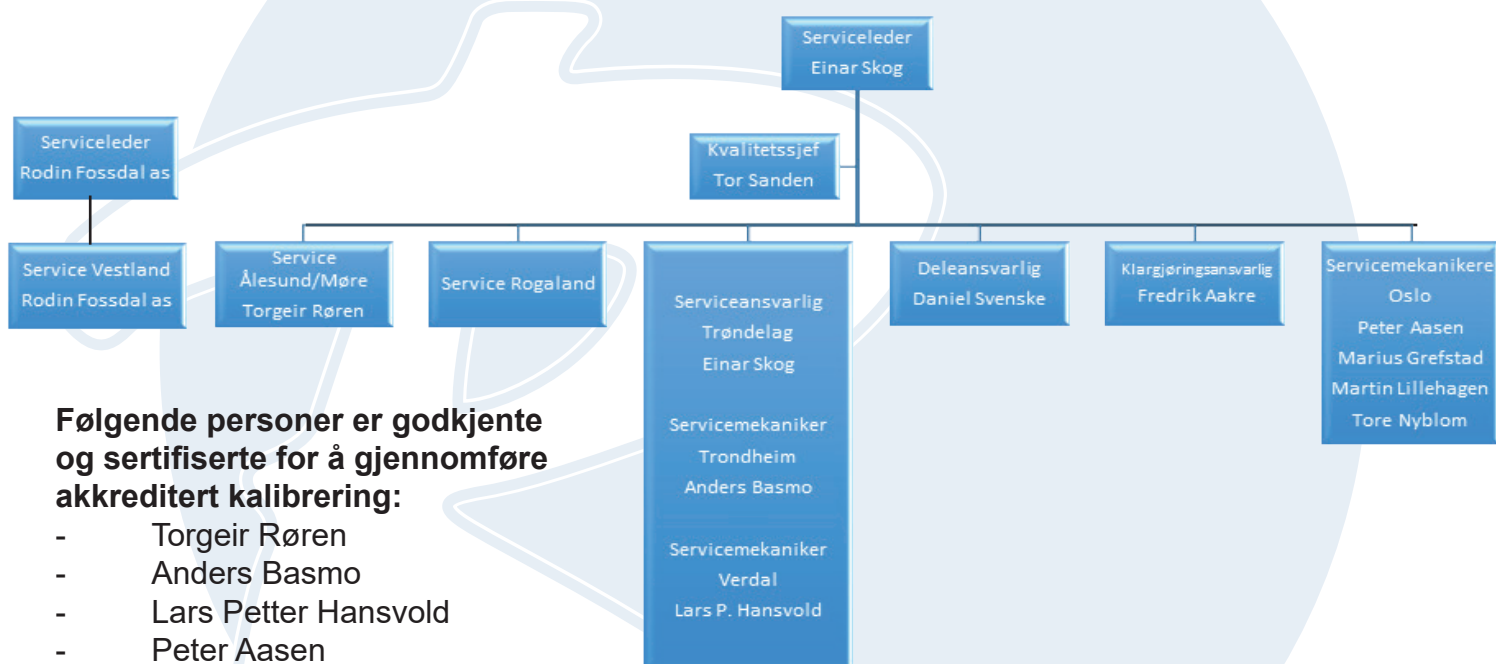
Serviceleder
Einar Skog

Serviceleder
Rodin Fossdal as

Kvalitetssjef
Tor Sanden

Service Vestland
Rodin Fossdal as

Service
Ålesund/Møre
Torgeir Røren

Service Rogaland

Serviceansvarlig
Trøndelag
Einar Skog

Servicemekaniker
Trondheim
Anders Basmo

Servicemekaniker
Verdal
Lars P. Hansvold

Deleansvarlig
Daniel Svenske

Klargjøringsansvarlig
Fredrik Aakre

Servicemekanikere
Oslo
Peter Aasen
Marius Grefstad
Martin Lillehagen
Tore Nyblom

Følgende personer er godkjente og sertifiserte for å gjennomføre akkreditert kalibrering:
- Torgeir Røren
- Anders Basmo
- Lars Petter Hansvold
- Peter Aasen